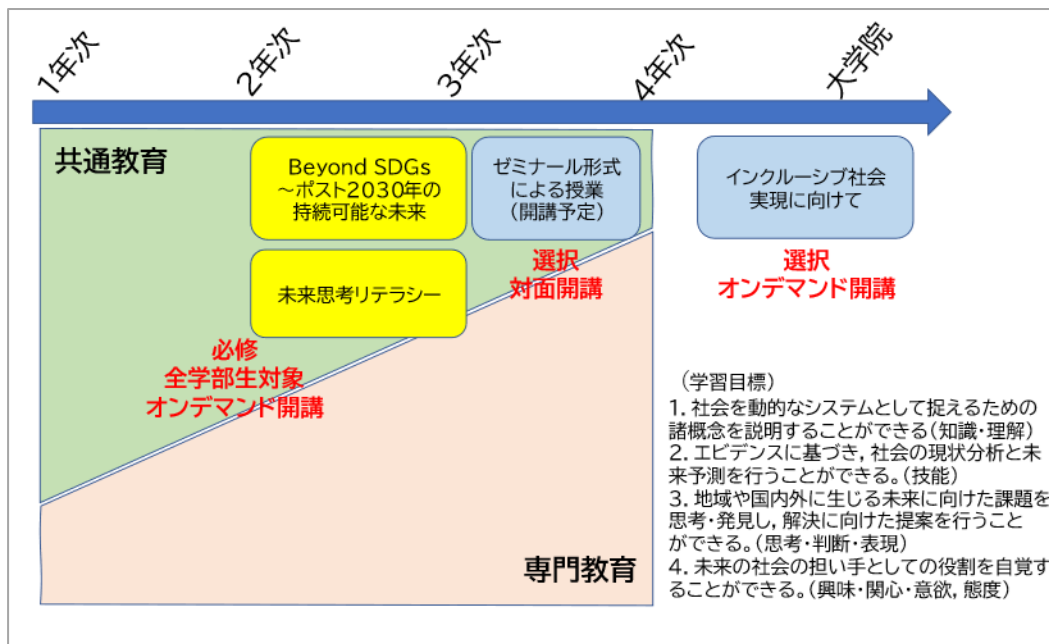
1年次　2年次　3年次　4年次　大学院

共通教育

Beyond SDGs ～ポスト2030年の持続可能な未来

ゼミナール形式による授業（開講予定）

インクルーシブ社会実現に向けて

未来思考リテラシー

選択
対面開講

選択
オンデマンド開講

必修
全学部生対象
オンデマンド開講

（学習目標）
1. 社会を動的なシステムとして捉えるための諸概念を説明することができる（知識・理解）
2. エビデンスに基づき，社会の現状分析と未来予測を行うことができる。（技能）
3. 地域や国内外に生じる未来に向けた課題を思考・発見し，解決に向けた提案を行うことができる。（思考・判断・表現）
4. 未来の社会の担い手としての役割を自覚することができる。（興味・関心・意欲，態度）

専門教育